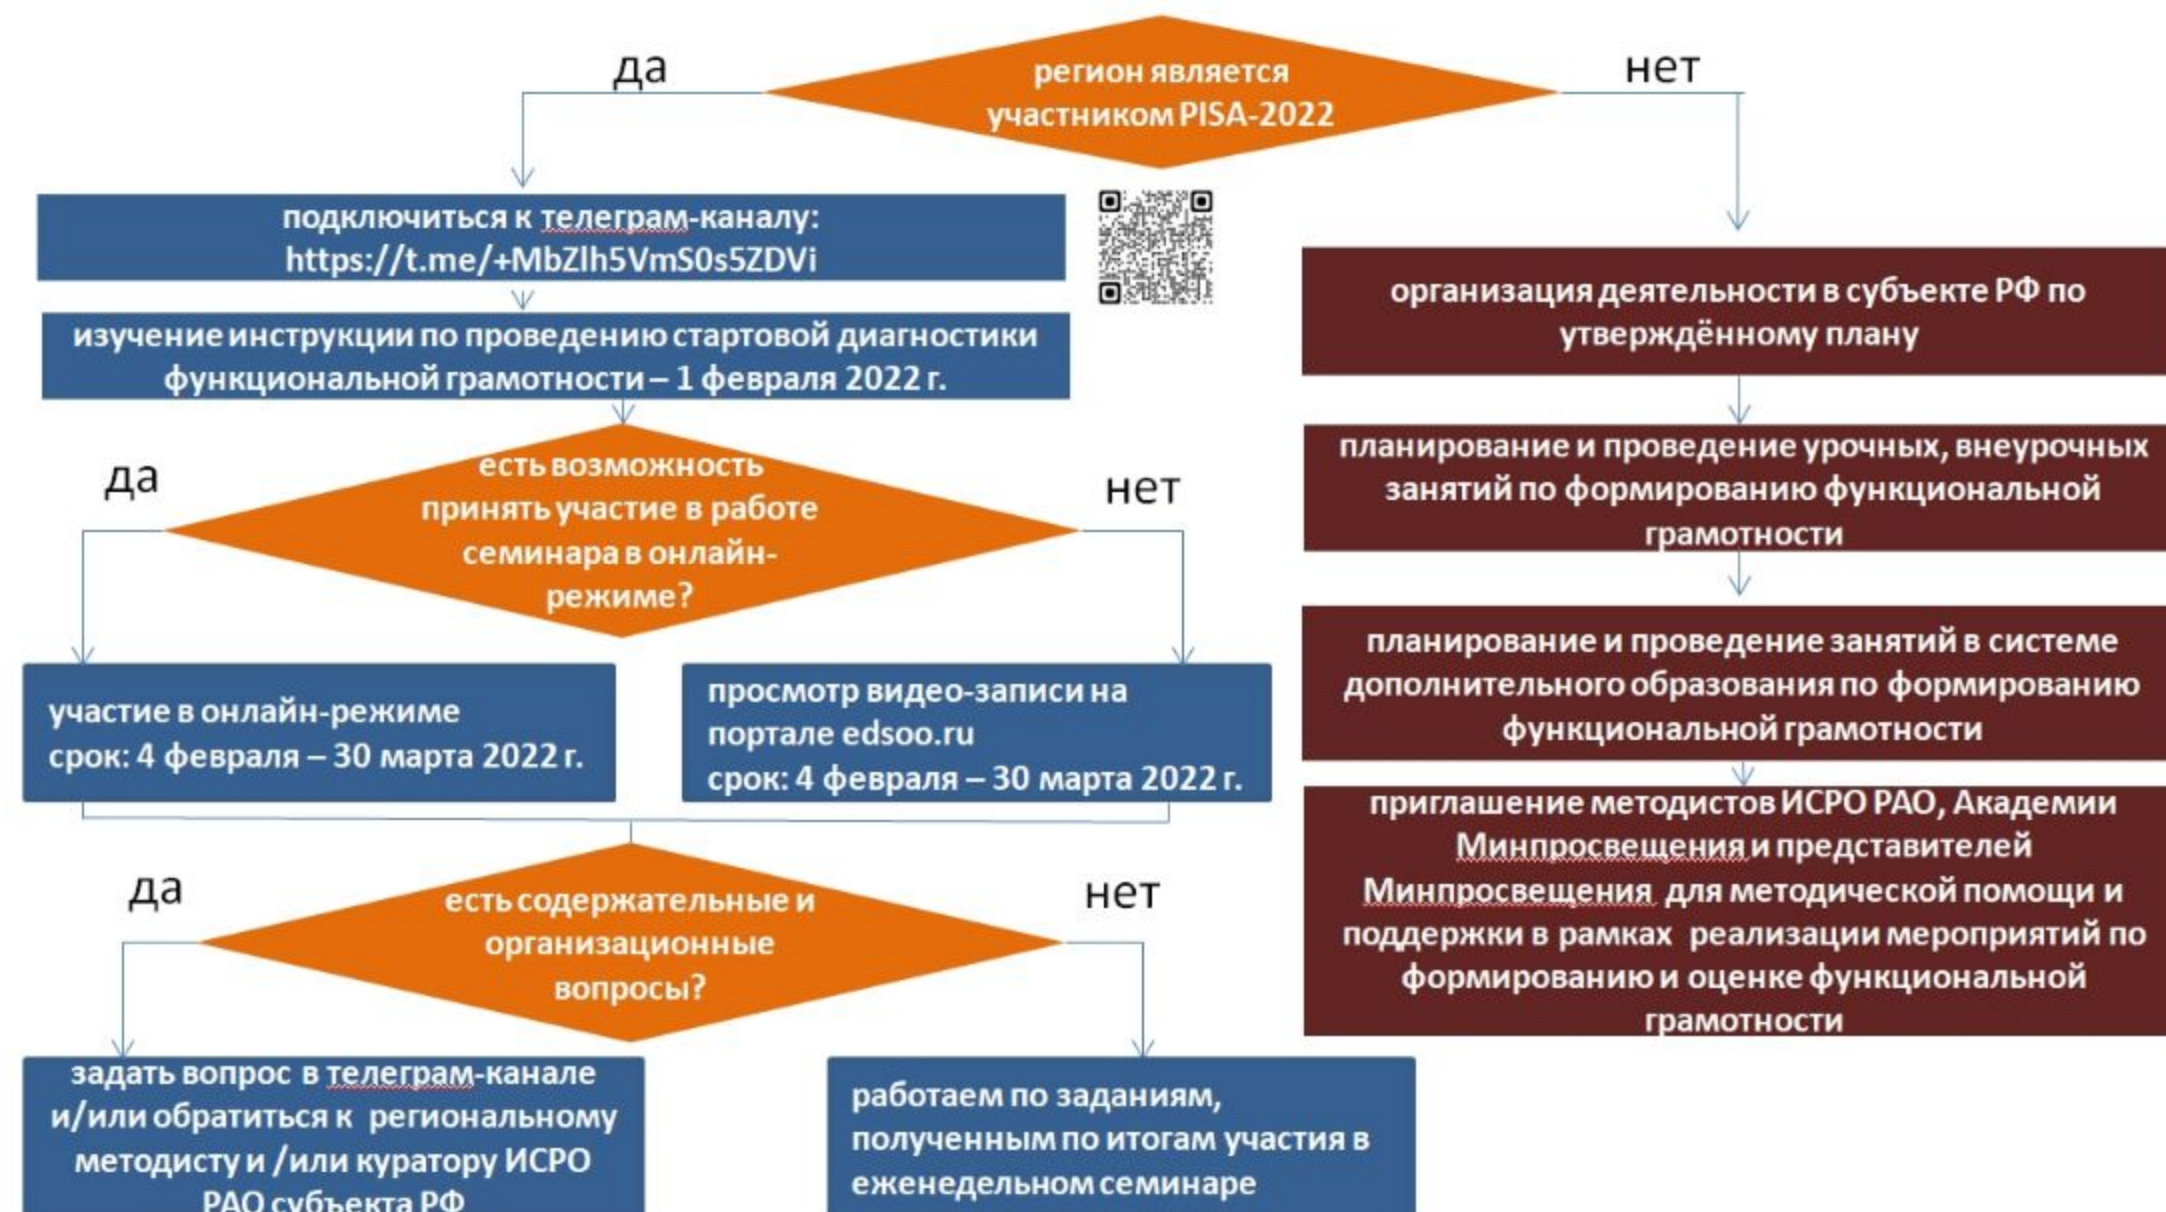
да

регион является участником PISA-2022

нет

подключиться к телеграм-каналу: https://t.me/+MbZlh5VmS0s5ZDVi

изучение инструкции по проведению стартовой диагностики функциональной грамотности – 1 февраля 2022 г.

да

есть возможность принять участие в работе семинара в онлайн-режиме?

нет

участие в онлайн-режиме
срок: 4 февраля – 30 марта 2022 г.

просмотр видео-записи на портале edsoo.ru
срок: 4 февраля – 30 марта 2022 г.

да

есть содержательные и организационные вопросы?

нет

задать вопрос в телеграм-канале и/или обратиться к региональному методисту и /или куратору ИСРО РАО субъекта РФ

работаем по заданиям, полученным по итогам участия в еженедельном семинаре

организация деятельности в субъекте РФ по утверждённому плану

планирование и проведение урочных, внеурочных занятий по формированию функциональной грамотности

планирование и проведение занятий в системе дополнительного образования по формированию функциональной грамотности

приглашение методистов ИСРО РАО, Академии Минпросвещения и представителей Минпросвещения для методической помощи и поддержки в рамках реализации мероприятий по формированию и оценке функциональной грамотности